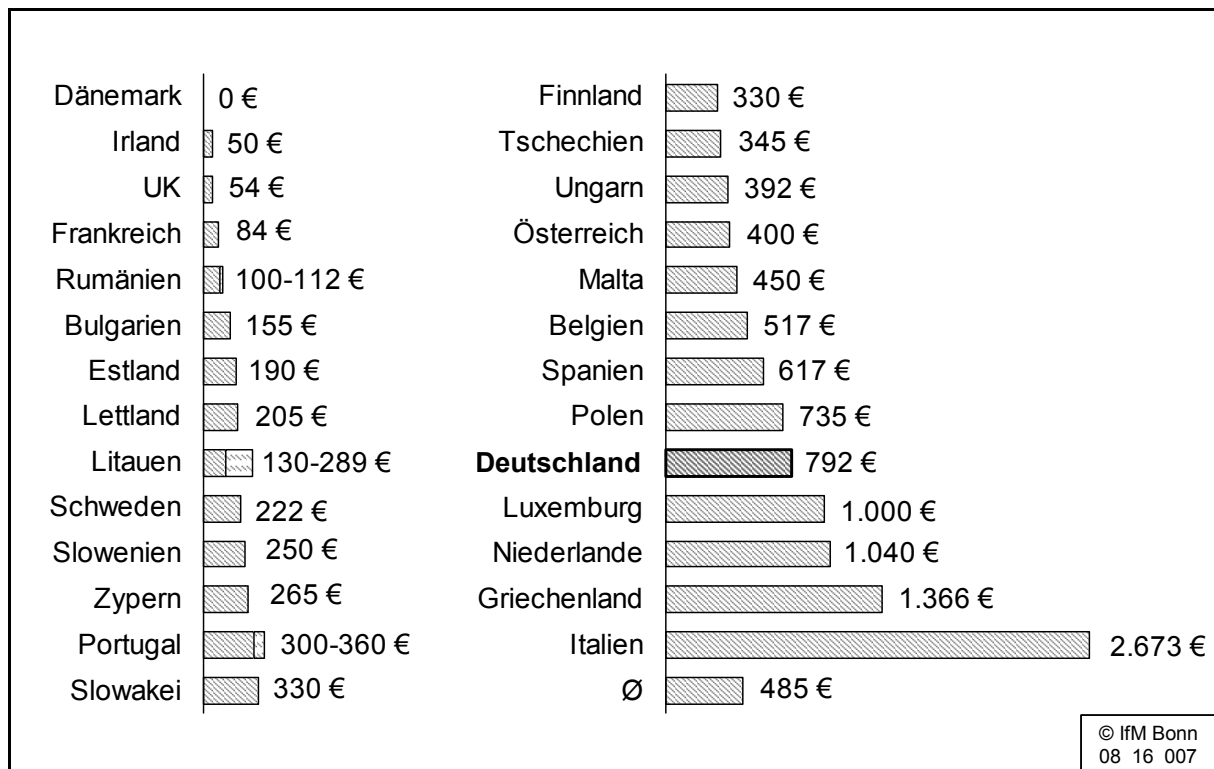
| | | | |
|---|---|---|---|
| Dänemark | 0 € | Finnland | 330 € |
| Irland | 50 € | Tschechien | 345 € |
| UK | 54 € | Ungarn | 392 € |
| Frankreich | 84 € | Österreich | 400 € |
| Rumänien | 100-112 € | Malta | 450 € |
| Bulgarien | 155 € | Belgien | 517 € |
| Estland | 190 € | Spanien | 617 € |
| Lettland | 205 € | Polen | 735 € |
| Litauen | 130-289 € | **Deutschland** | 792 € |
| Schweden | 222 € | Luxemburg | 1.000 € |
| Slowenien | 250 € | Niederlande | 1.040 € |
| Zypern | 265 € | Griechenland | 1.366 € |
| Portugal | 300-360 € | Italien | 2.673 € |
| Slowakei | 330 € | Ø | 485 € |

© IfM Bonn
08 16 007